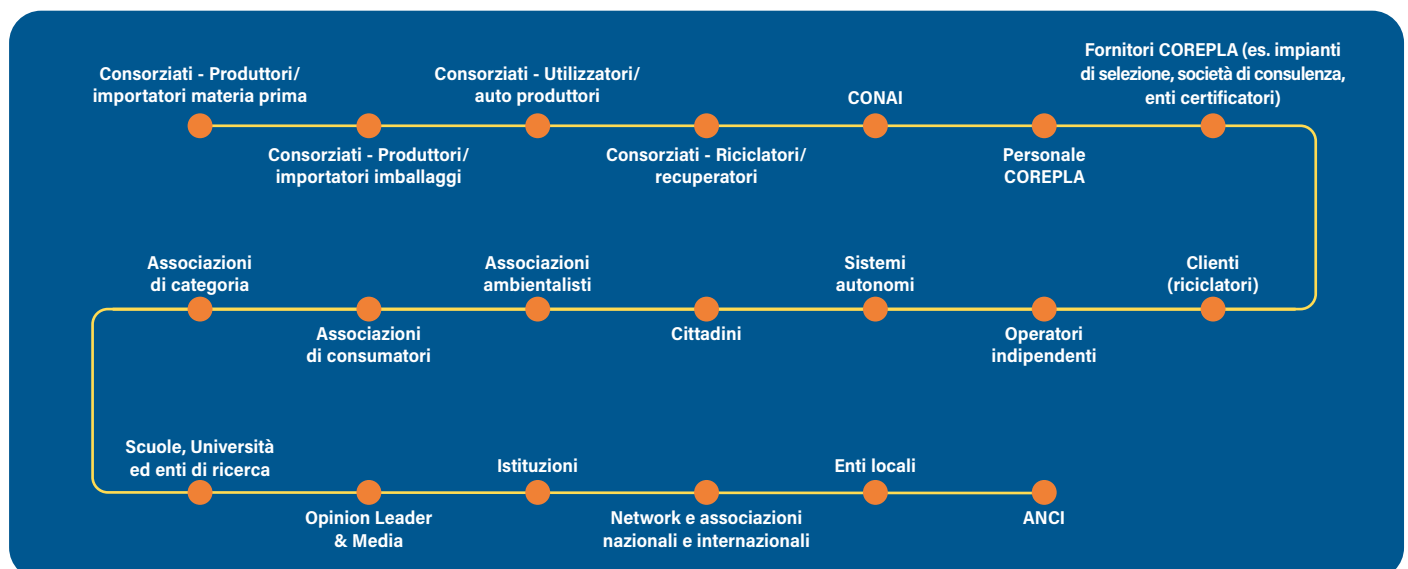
Consorziati - Produttori/ importatori materia prima

Consorziati - Produttori/ importatori imballaggi

Consorziati - Utilizzatori/ auto produttori

Consorziati - Riciclatori/ recuperatori

CONAI

Personale COREPLA

Fornitori COREPLA (es. impianti di selezione, società di consulenza, enti certificatori)

Clienti (riciclatori)

Operatori indipendenti

Sistemi autonomi

Cittadini

Associazioni ambientalisti

Associazioni di consumatori

Associazioni di categoria

Scuole, Università ed enti di ricerca

Opinion Leader & Media

Istituzioni

Network e associazioni nazionali e internazionali

Enti locali

ANCI